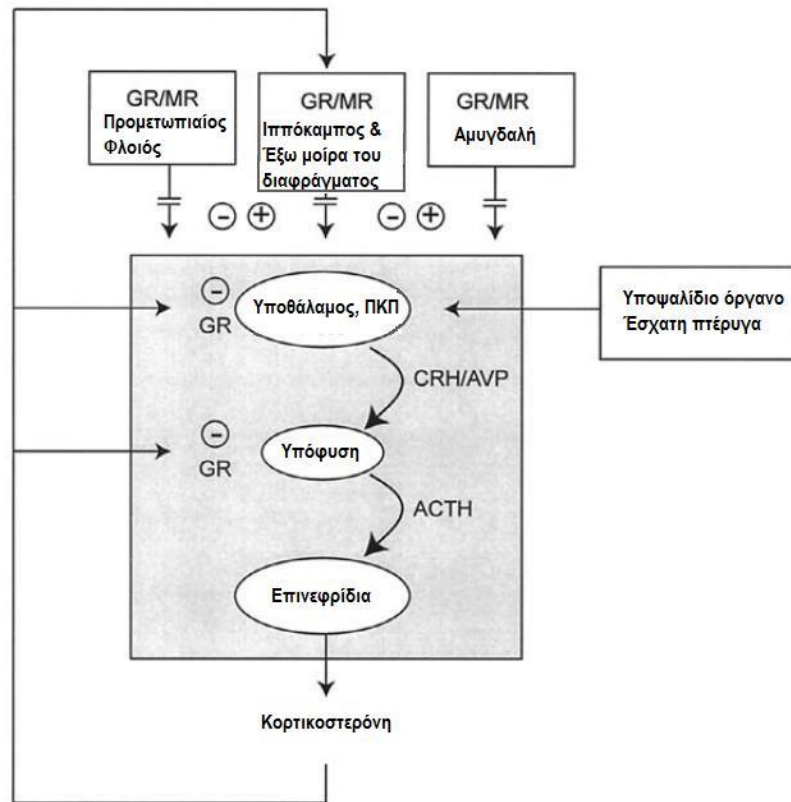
GR/MR
Προμετωπιαίος Φλοιός

GR/MR
Ιππόκαμπος & Έξω μοίρα του διαφράγματος

GR/MR
Αμυγδαλή

⊖ ⊕ ⊖ ⊕

⊖
GR
Υποθάλαμος, ΠΚΠ

Υποψαλίδιο όργανο
Έσχατη πτέρυγα

CRH/AVP

⊖
GR
Υπόφυση

ACTH

Επινεφρίδια

Κορτικοστερόνη